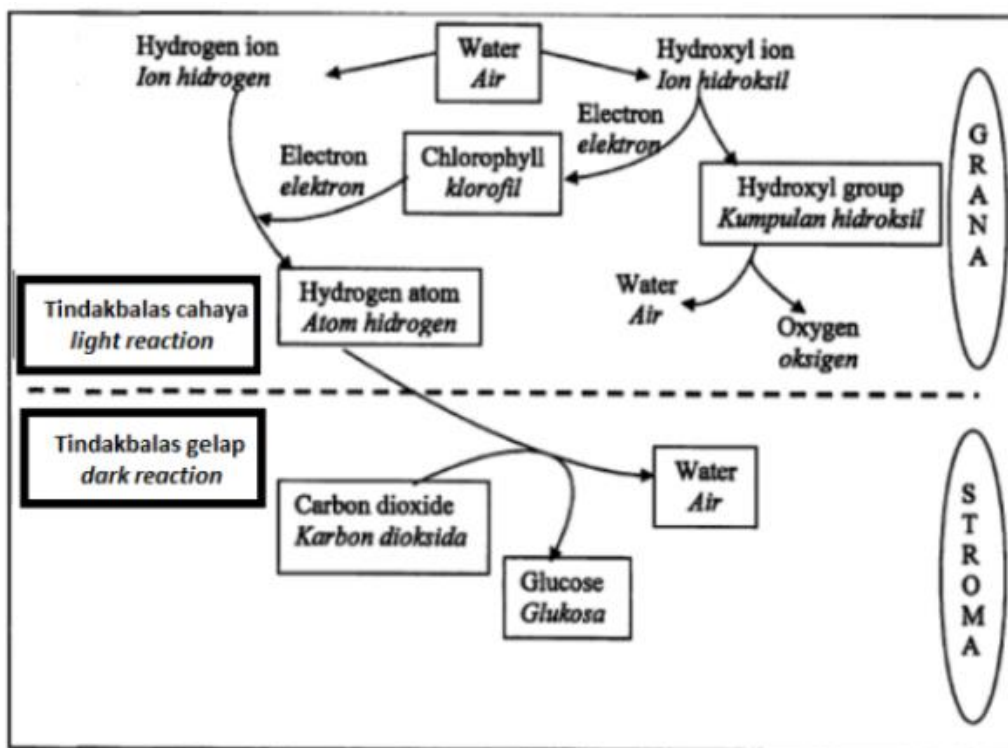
Hydrogen ion
*Ion hidrogen*

Water
*Air*

Hydroxyl ion
*Ion hidroksil*

Electron
*elektron*

Electron
*elektron*

Chlorophyll
*klorofil*

Hydroxyl group
*Kumpulan hidroksil*

G R A N A

Tindakbalas cahaya
*light reaction*

Hydrogen atom
*Atom hidrogen*

Water
*Air*

Oxygen
*oksigen*

Tindakbalas gelap
*dark reaction*

Water
*Air*

Carbon dioxide
*Karbon dioksida*

Glucose
*Glukosa*

S T R O M A